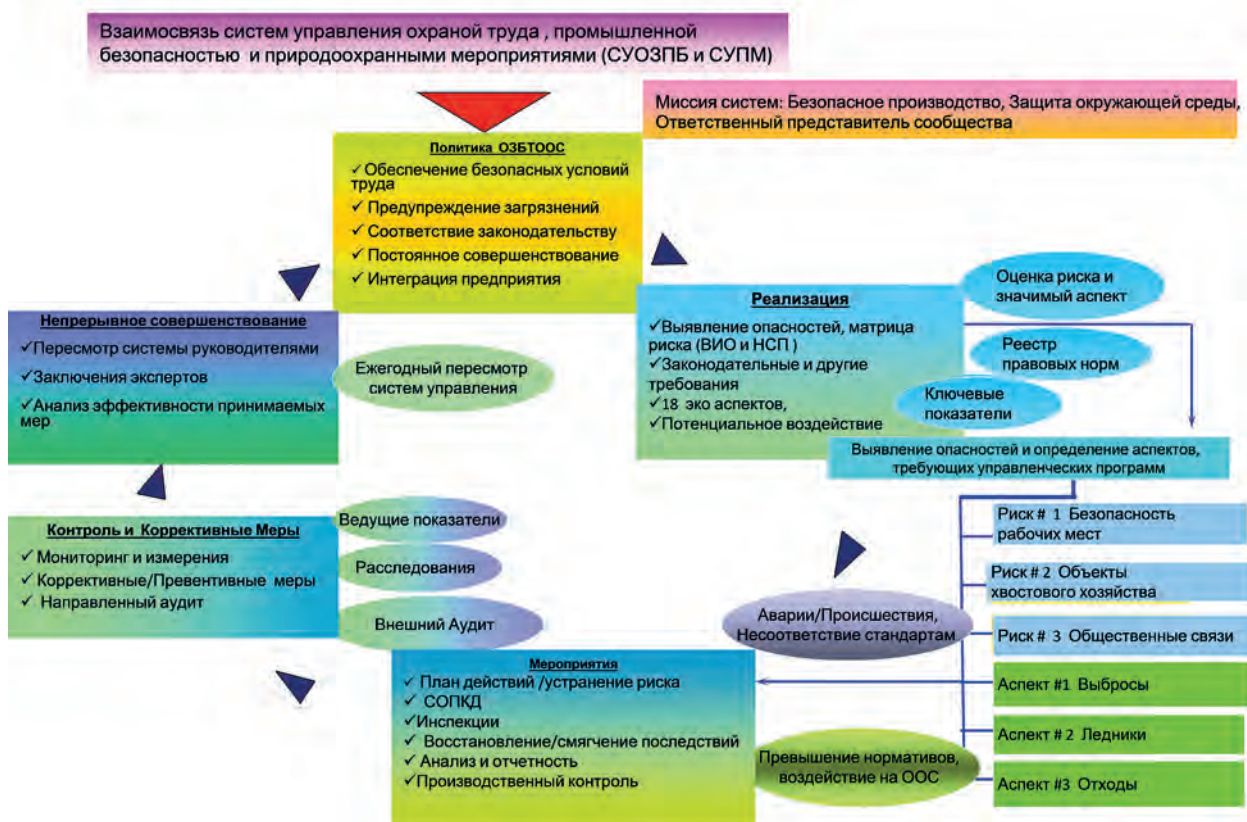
Взаимосвязь систем управления охраной труда , промышленной безопасностью и природоохранными мероприятиями (СУОЗПБ и СУПМ)

Миссия систем: Безопасное производство, Защита окружающей среды, Ответственный представитель сообщества

Политика ОЗБТООС
✓Обеспечение безопасных условий труда
✓ Предупреждение загрязнений
✓ Соответствие законодательству
✓ Постоянное совершенствование
✓ Интеграция предприятия

Реализация
✓Выявление опасностей, матрица риска (ВИО и НСП )
✓Законодательные и другие требования
✓18 эко аспектов,
✓Потенциальное воздействие

Оценка риска и значимый аспект

Реестр правовых норм

Ключевые показатели

Выявление опасностей и определение аспектов, требующих управленческих программ

Непрерывное совершенствование
✓Пересмотр системы руководителями
✓Заключения экспертов
✓Анализ эффективности принимаемых мер

Ежегодный пересмотр систем управления

Контроль и Корректиные Меры
✓ Мониторинг и измерения
✓ Корректиные/Превентивные меры
✓ Направленный аудит

Ведущие показатели

Расследования

Внешний Аудит

Риск # 1 Безопасность рабочих мест

Риск # 2 Объекты хвостового хозяйства

Аварии/Происшествия, Несоответствие стандартам

Риск # 3 Общественные связи

Мероприятия
✓ План действий /устранение риска
✓ СОПКД
✓Инспекции
✓ Восстановление/смягчение последствий
✓ Анализ и отчетность
✓Производственный контроль

Аспект #1 Выбросы

Аспект # 2 Ледники

Превышение нормативов, воздействие на ООС

Аспект #3 Отходы